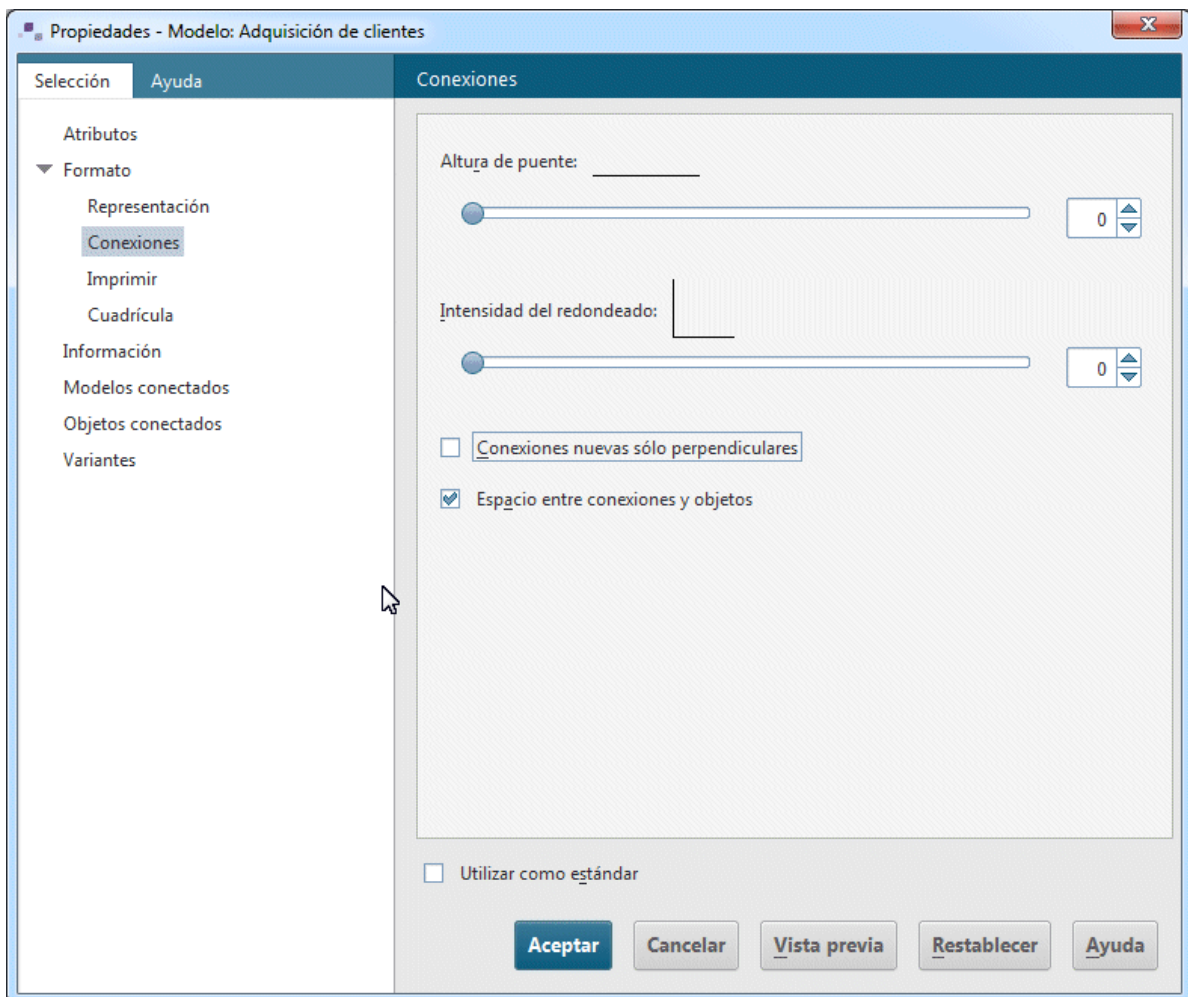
Propiedades - Modelo: Adquisición de clientes

Selección
Ayuda

Atributos
Formato
Representación
Conexiones
Imprimir
Cuadrícula
Información
Modelos conectados
Objetos conectados
Variantes

Conexiones

Altura de puente:

0

Intensidad del redondeado:

0

Conexiones nuevas sólo perpendiculares

Espacio entre conexiones y objetos

Utilizar como estándar

Aceptar
Cancelar
Vista previa
Restablecer
Ayuda